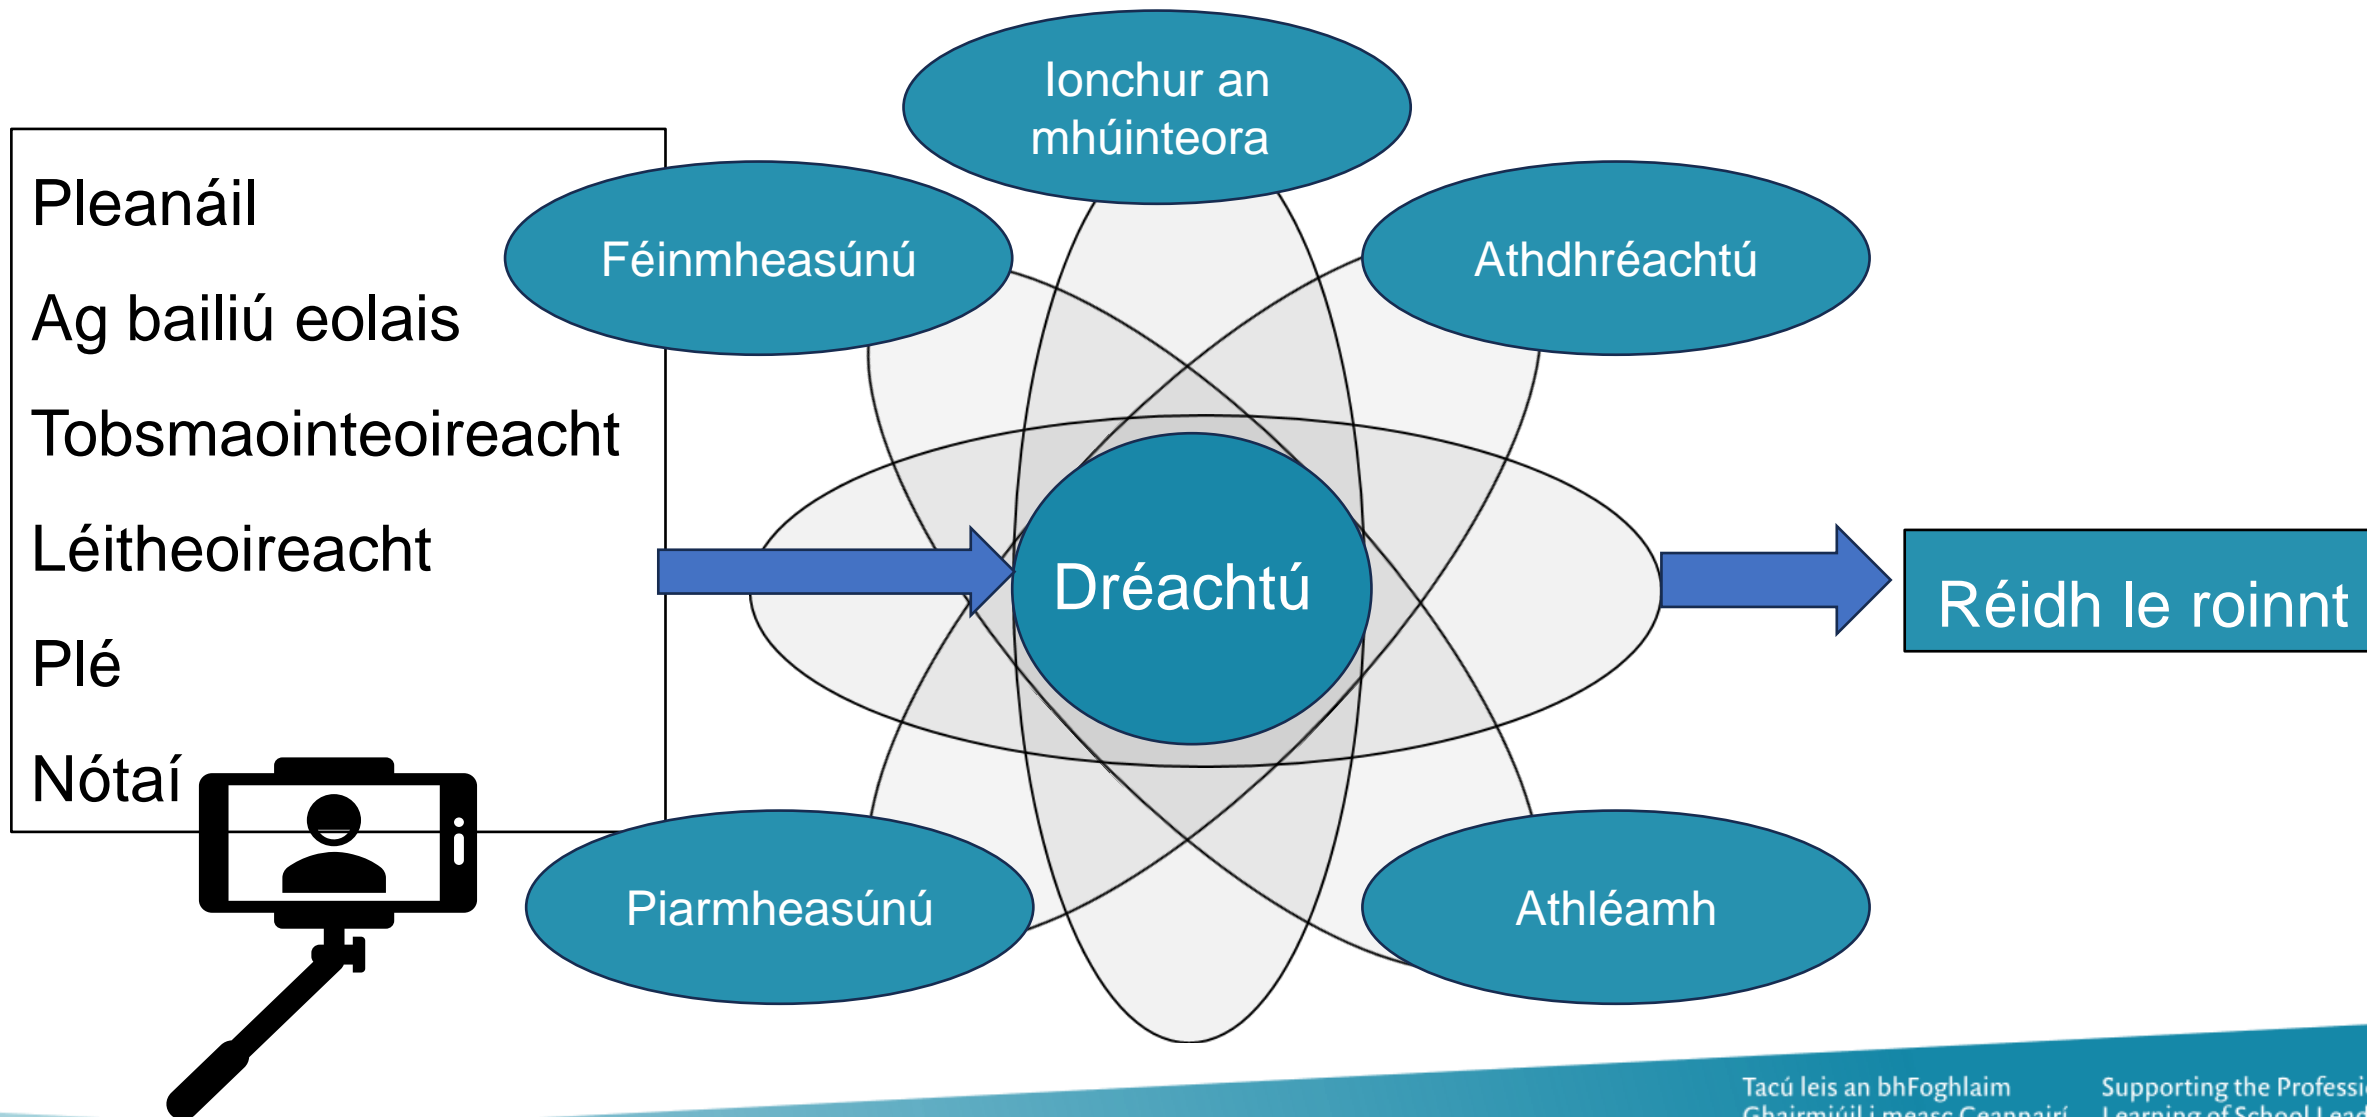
Pleanáil

Ag bailiú eolais

Tobsmaointeoireacht

Léitheoireacht

Plé

Nótaí

Ionchur an mhúinteora

Féinmheasúnú

Athdhréachtú

Dréachtú

Réidh le roinnt

Piarmheasúnú

Athléamh

Tacú leis an bhFoghlaim Ghairmiúil i measc Ceannairí

Supporting the Professi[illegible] Learning of School Lead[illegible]